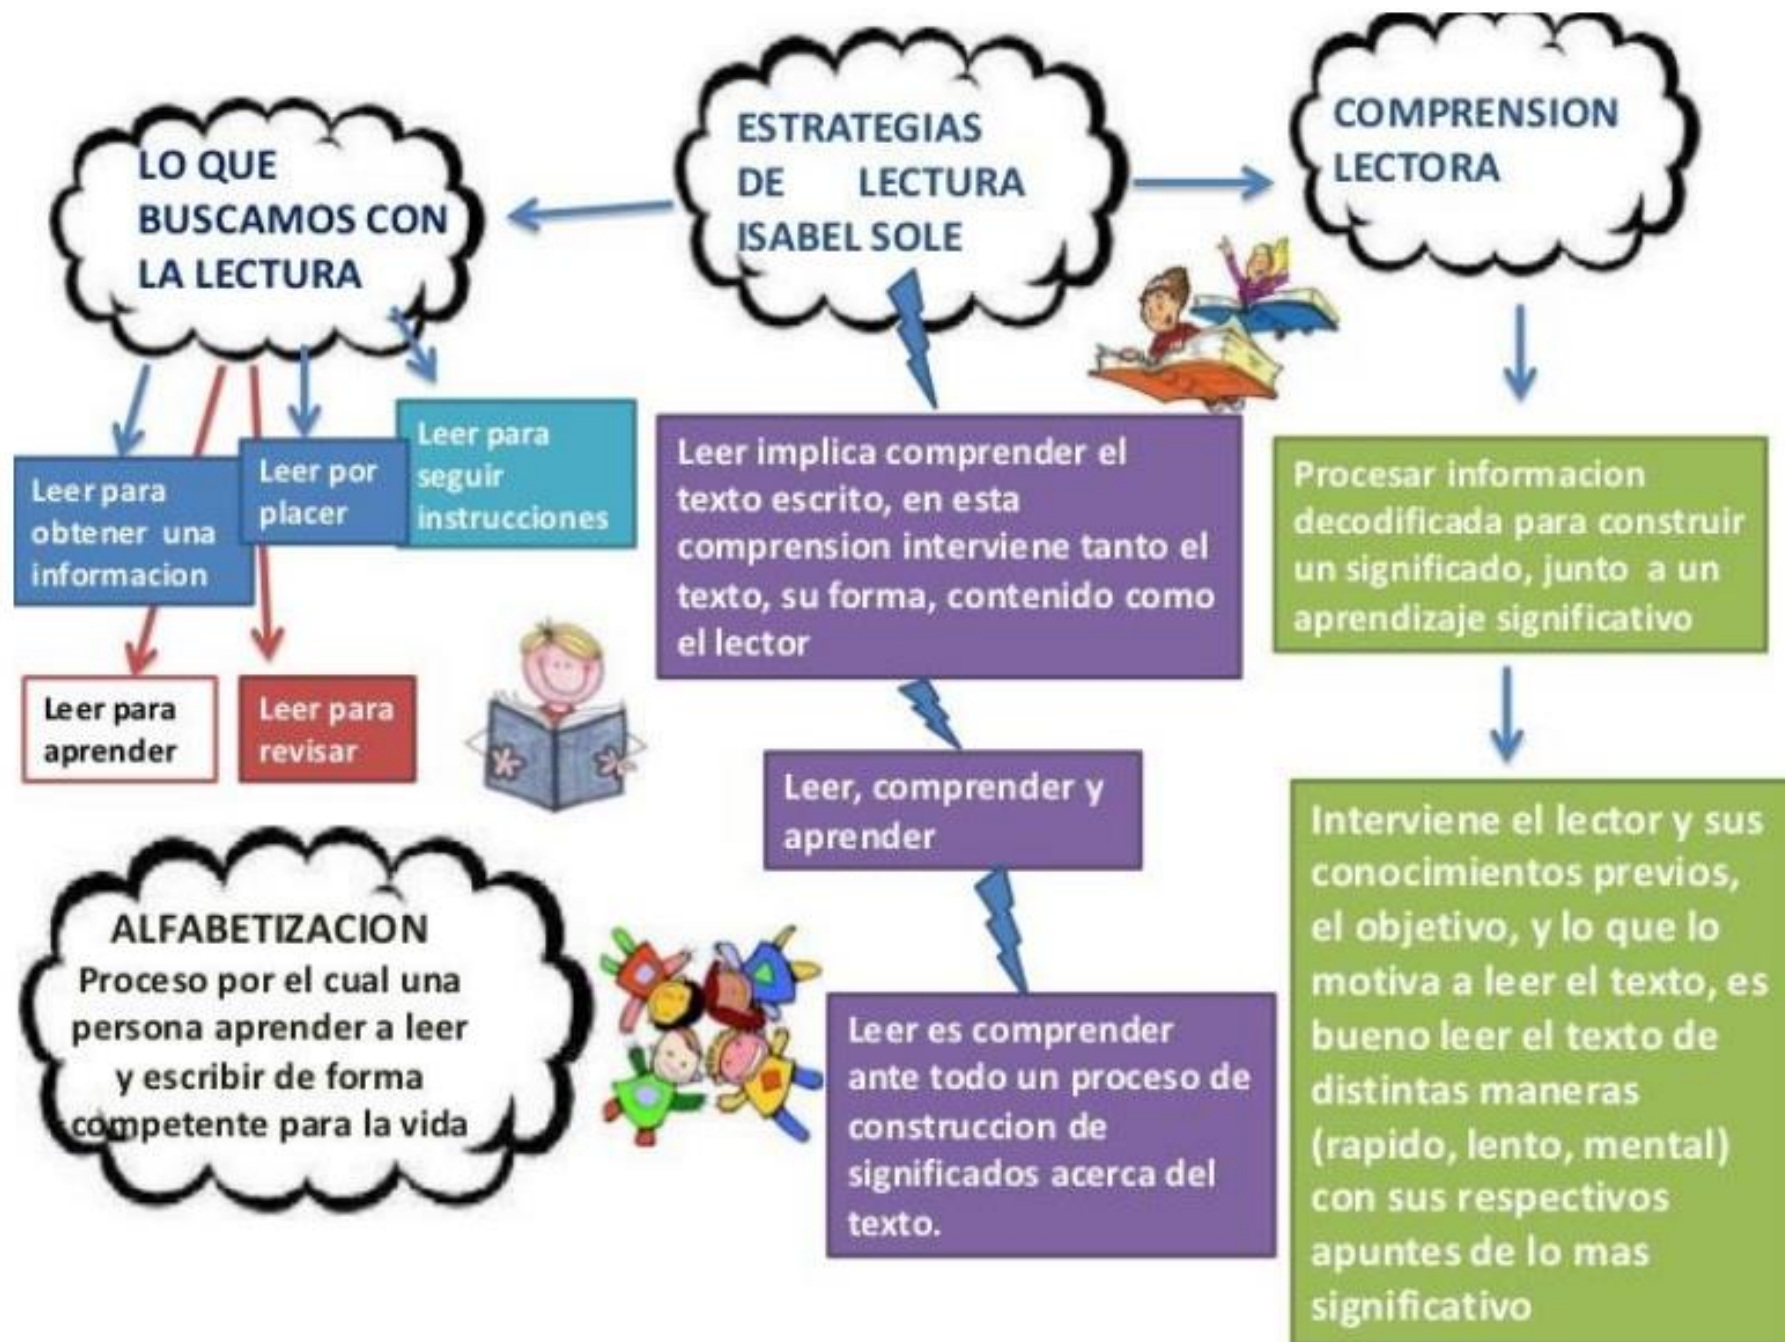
ESTRATEGIAS DE LECTURA ISABEL SOLE

LO QUE BUSCAMOS CON LA LECTURA

COMPRENSION LECTORA

Leer para obtener una informacion

Leer por placer

Leer para seguir instrucciones

Leer para aprender

Leer para revisar

Leer implica comprender el texto escrito, en esta comprension interviene tanto el texto, su forma, contenido como el lector

Leer, comprender y aprender

Leer es comprender ante todo un proceso de construccion de significados acerca del texto.

Procesar informacion decodificada para construir un significado, junto a un aprendizaje significativo

Interviene el lector y sus conocimientos previos, el objetivo, y lo que lo motiva a leer el texto, es bueno leer el texto de distintas maneras (rapido, lento, mental) con sus respectivos apuntes de lo mas significativo

ALFABETIZACION
Proceso por el cual una persona aprender a leer y escribir de forma competente para la vida